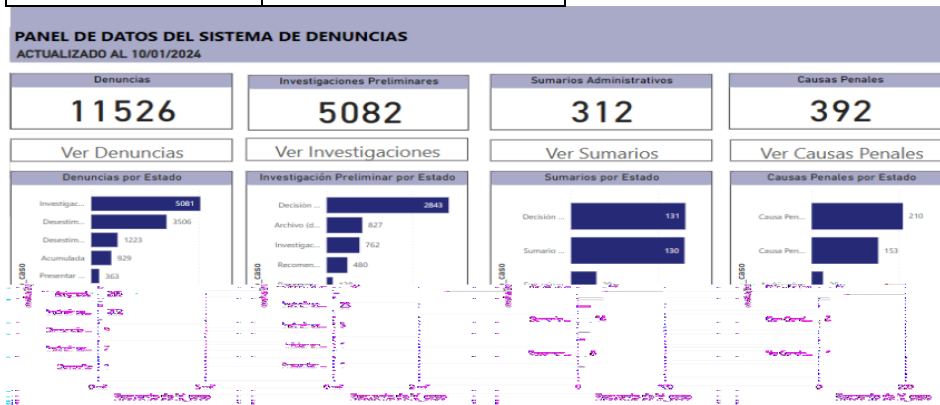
PANEL DE DATOS DEL SISTEMA DE DENUNCIAS
ACTUALIZADO AL 10/01/2024

Denuncias
11526
Ver Denuncias

Investigaciones Preliminares
5082
Ver Investigaciones

Sumarios Administrativos
312
Ver Sumarios

Causas Penales
392
Ver Causas Penales

Denuncias por Estado
Investigac... 5081
Desestim... 3506
Desestim... 1223
Acumulada 929
Presentar ... 363
caso
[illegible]

Investigación Preliminar por Estado
Decisión ... 2843
Archivo (d... 827
Investigac... 762
Recomen... 480
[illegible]

Sumarios por Estado
Decisión ... 131
Sumario ... 130
caso
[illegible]

Causas Penales por Estado
Causa Pen... 210
Causa Pen... 153
caso
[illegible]